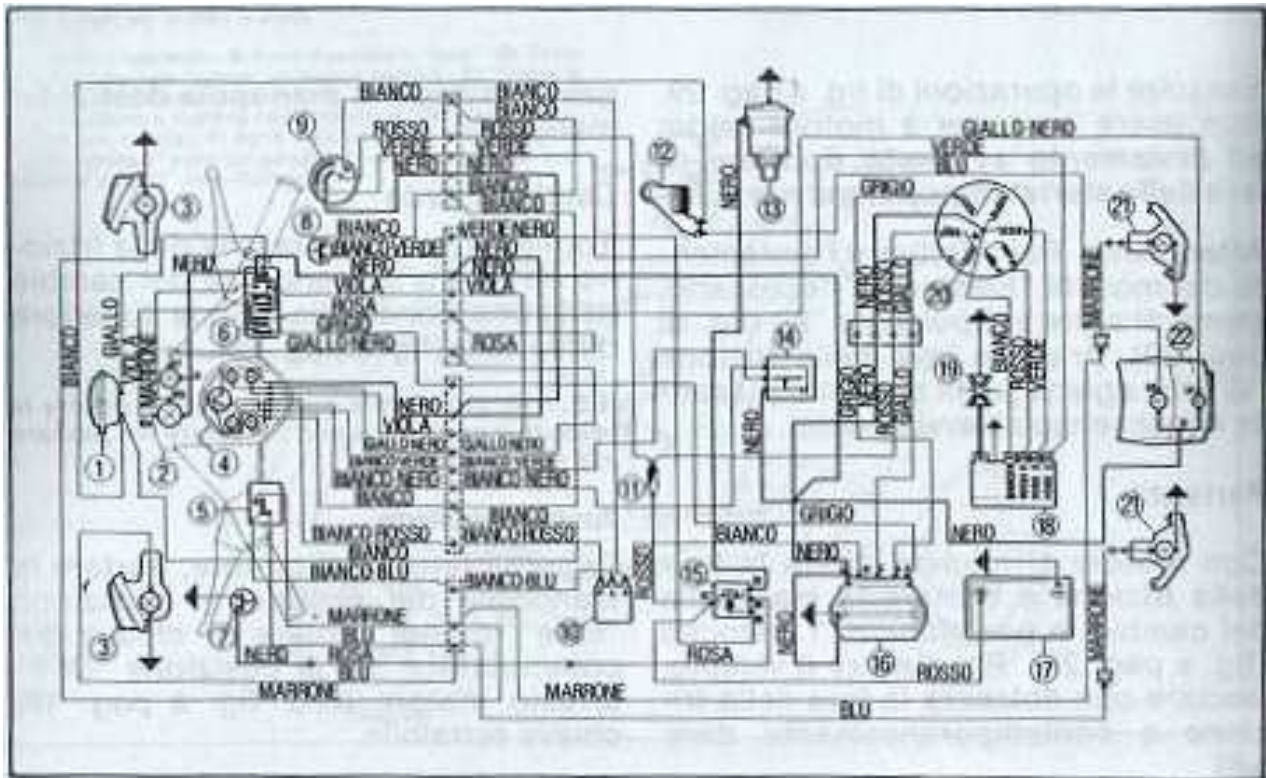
BIANCO
BIANCO
BIANCO
ROSSO
ROSSO
VERDE
VERDE
NERO
NERO
BIANCO
BIANCO
9
3
8
BIANCO
BIANCO VERDE
VERDE NERO
NERO
NERO
NERO
NERO
VIOLA
VIOLA
ROSA
GRIGIO
GIALLO NERO
ROSA
GIALLO
BIANCO
VIOLA
MARRONE
6
1
2
4
NERO
VIOLA
GIALLO NERO
GIALLO NERO
BIANCO VERDE
BIANCO VERDE
BIANCO NERO
BIANCO NERO
BIANCO
5
BIANCO
BIANCO ROSSO
BIANCO ROSSO
BIANCO
BIANCO BLU
BIANCO BLU
3
7
MARRONE
BLU
NERO
ROSA
BLU
MARRONE
MARRONE
10
ROSSO
12
NERO
13
GIALLO NERO
VERDE
BLU
GRIGIO
21
MARRONE
20
NERO
GRIGIO
ROSSO
GIALLO
14
NERO
GRIGIO
NERO
ROSSO
GIALLO
19
BIANCO
ROSSO
VERDE
22
11
18
BIANCO
GRIGIO
NERO
NERO
21
15
NERO
ROSA
16
ROSSO
17
MARRONE
BLU